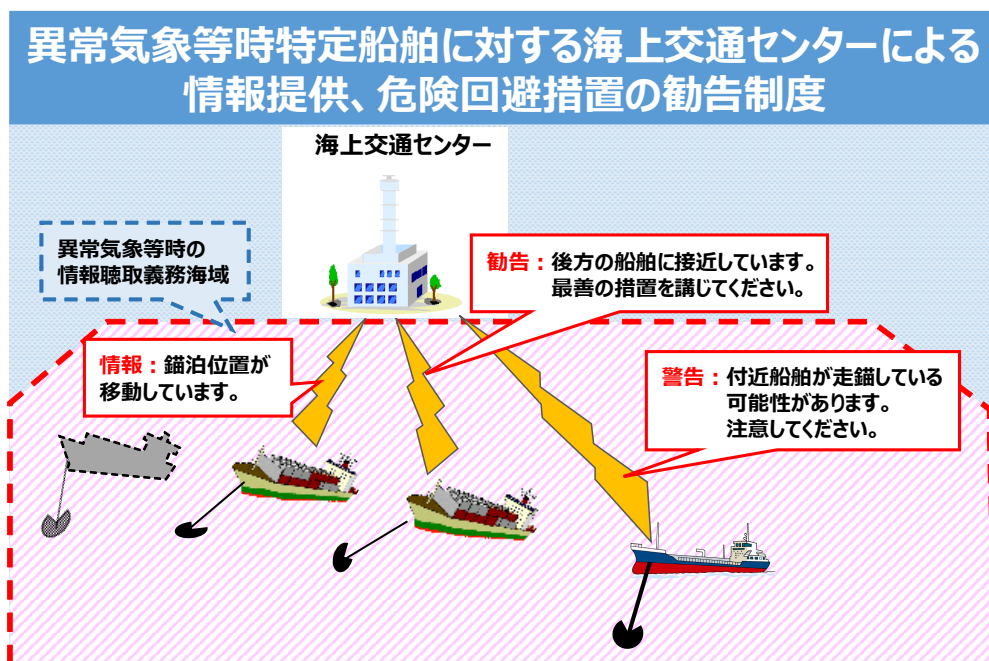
異常気象等時特定船舶に対する海上交通センターによる情報提供、危険回避措置の勧告制度

海上交通センター

異常気象等時の情報聴取義務海域

勧告：後方の船舶に接近しています。最善の措置を講じてください。

情報：錨泊位置が移動しています。

警告：付近船舶が走錨している可能性があります。注意してください。